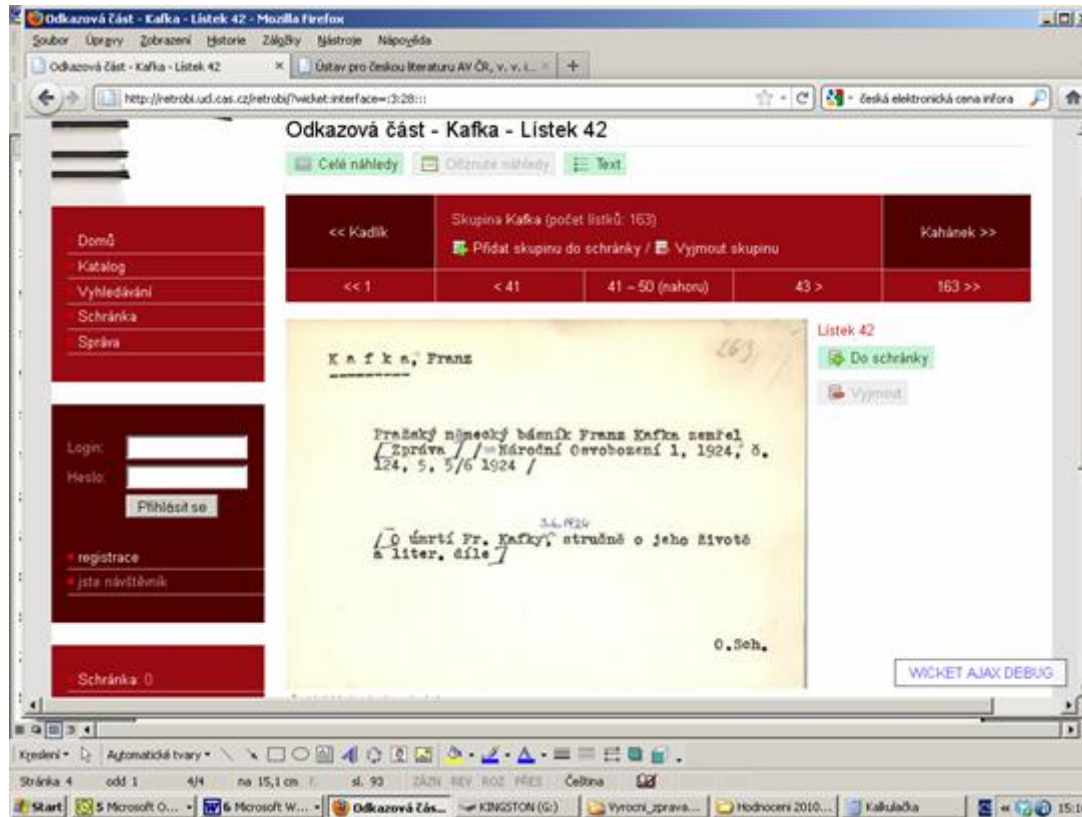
Odkazová část - Kafka - Lístek 42 - Mozilla Firefox

Soubor Úpravy Zobrazení Historie Záložky Nástroje Nápověda

Odkazová část - Kafka - Lístek 42 ×
Ústav pro českou literaturu AV ČR, v. v. i. ×
+

http://retrobi.ucl.cas.cz/retrobi/?wicket:interface=:3:28:::

česká elektronická cena infora

Odkazová část - Kafka - Lístek 42

Celé náhledy
Oříznuté náhledy
Text

Domů
Katalog
Vyhledávání
Schránka
Správa

Login:
Heslo:
Přihlásit se

registrace
jste návštěvník

Schránka: 0

| << Kadlík | Skupina Kafka (počet lístků: 163) Přidat skupinu do schránky / Vyjmout skupinu | | | Kahánek >> |
|---|---|---|---|---|
| << 1 | < 41 | 41 – 50 (nahoru) | 43 > | 163 >> |

Kafka, Franz

263

Pražský německý básník Franz Kafka zemřel /Zpráva/ /= Národní Osvobození 1, 1924, č. 124, s. 5, 5/6 1924 /

3.6.1924

/O úmrtí Fr. Kafky, stručně o jeho životě a liter. díle/

O.Sch.

Lístek 42
Do schránky
Vyjmout

WICKET AJAX DEBUG

Kreslení • Automatické tvary •

Stránka 4 odd 1 4/4 na 15,1 cm ř. sl. 93 ZÁZN REV ROZ PŘES Čeština

Start
5 Microsoft O...
6 Microsoft W...
Odkazová čás...
KINGSTON (G:)
Vyrocni_zprava...
Hodnoceni 2010...
Kalkulačka
15:1